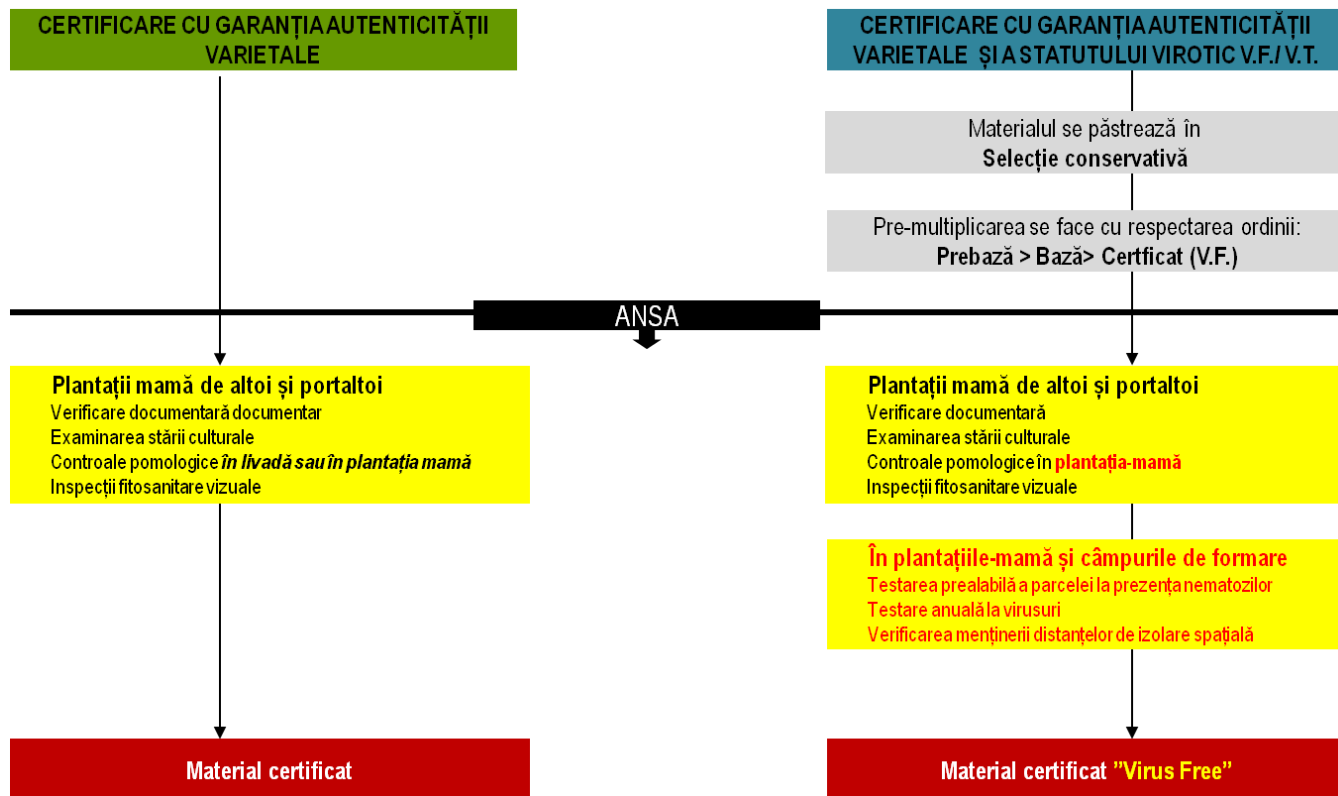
CERTIFICARE CU GARANȚIA AUTENTICITĂȚII VARIETALE

Plantații mamă de altoi și portaltoi
Verificare documentară documentar
Examinarea stării culturale
Controale pomologice în livadă sau în plantația mamă
Inspecții fitosanitare vizuale

Material certificat

CERTIFICARE CU GARANȚIA AUTENTICITĂȚII VARIETALE ȘI A STATUTULUI VIROTIC V.F./ V.T.

Materialul se păstrează în
Selecție conservativă

Pre-multiplicarea se face cu respectarea ordinii:
Prebază > Bază> Certficat (V.F.)

ANSA

Plantații mamă de altoi și portaltoi
Verificare documentară
Examinarea stării culturale
Controale pomologice în plantația-mamă
Inspecții fitosanitare vizuale

În plantațiile-mamă și câmpurile de formare
Testarea prealabilă a parcelei la prezența nematozilor
Testare anuală la virusuri
Verificarea menținerii distanțelor de izolare spațială

Material certificat ”Virus Free”